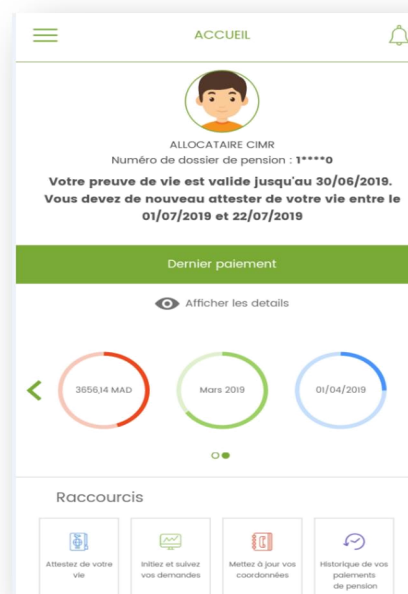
ACCUEIL

ALLOCATAIRE CIMR
Numéro de dossier de pension : 1****0

Votre preuve de vie est valide jusqu'au 30/06/2019. Vous devez de nouveau attester de votre vie entre le 01/07/2019 et 22/07/2019

Dernier paiement

Afficher les details

3656,14 MAD

Mars 2019

01/04/2019

Raccourcis

Attestez de votre vie

Initiez et suivez vos demandes

Mettez à jour vos coordonnées

Historique de vos paiements de pension